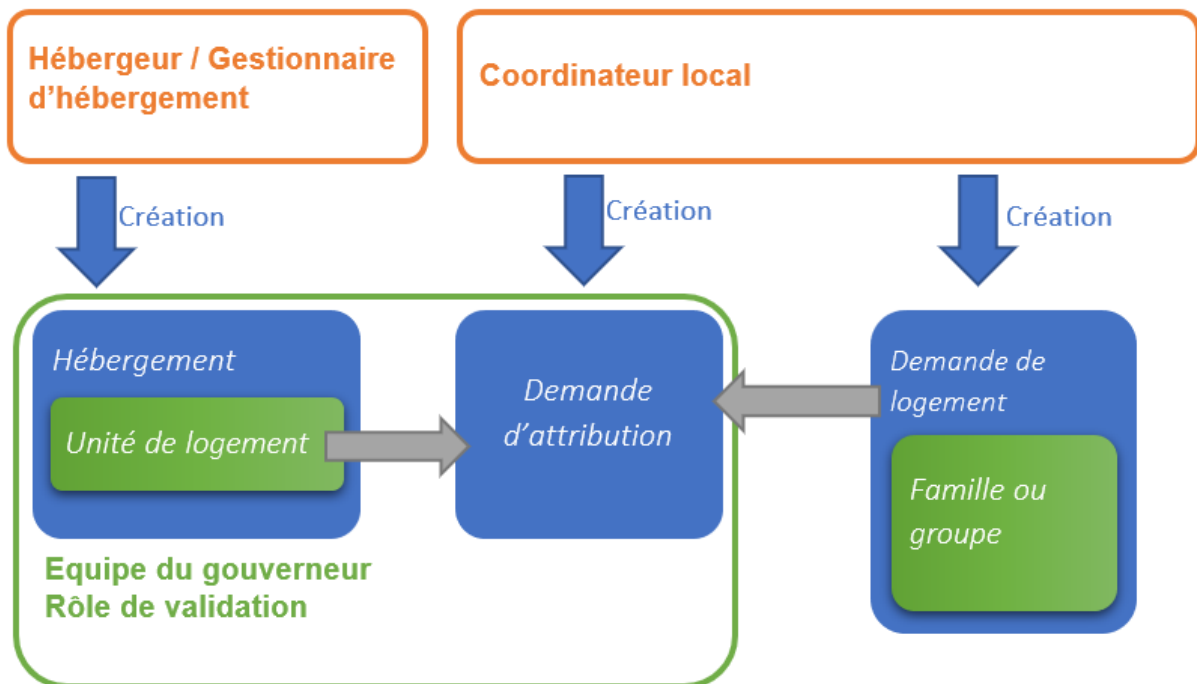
Hébergeur / Gestionnaire d’hébergement

Coordinateur local

Création

Création

Création

Hébergement

Unité de logement

Demande d’attribution

Demande de logement

Famille ou groupe

Equipe du gouverneur
Rôle de validation